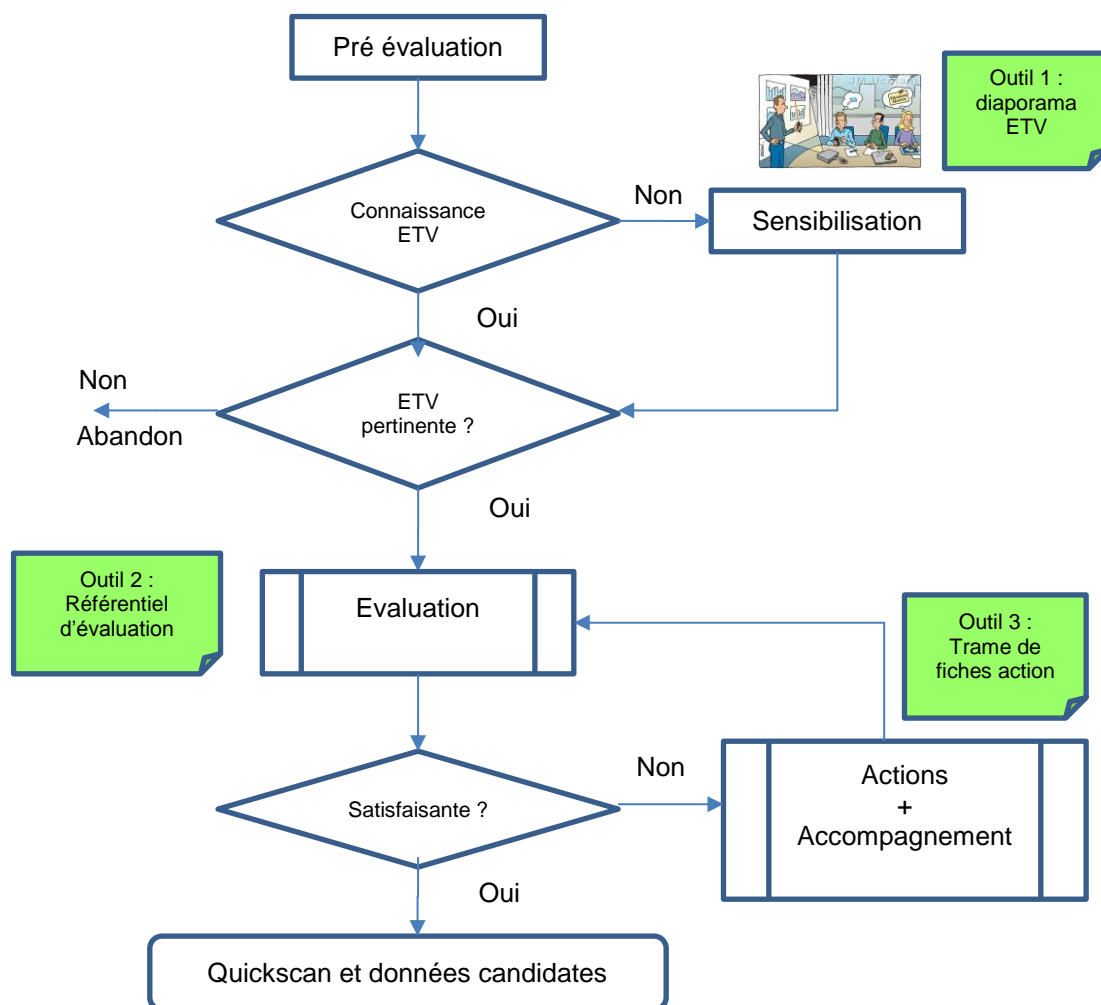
Pré évaluation

Outil 1 : diaporama ETV

Connaissance ETV

Non

Sensibilisation

Oui

Non

Abandon

ETV pertinente ?

Oui

Outil 2 : Référentiel d'évaluation

Evaluation

Outil 3 : Trame de fiches action

Non

Actions
+
Accompagnement

Satisfaisante ?

Oui

Quickscan et données candidates